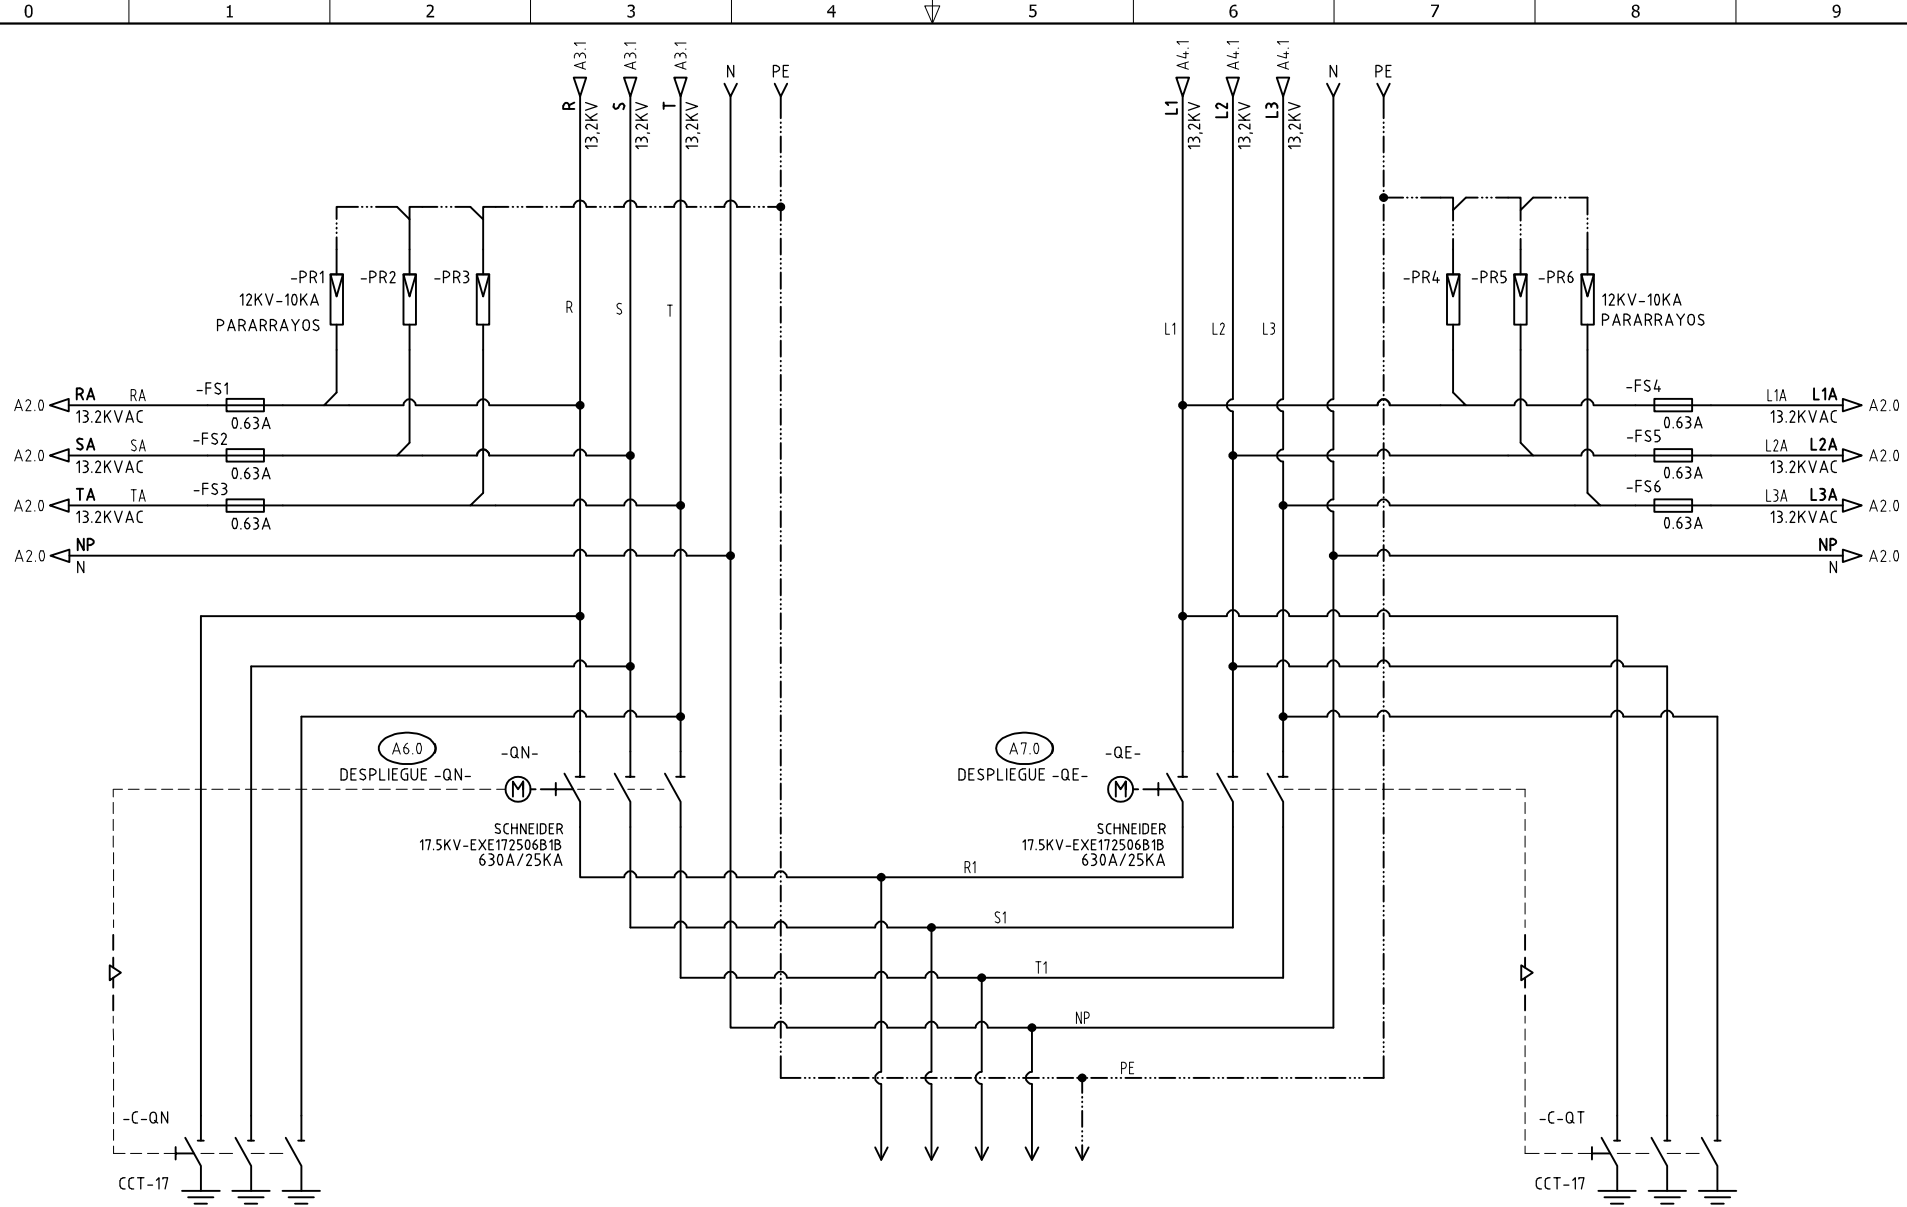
0 1 2 3 4 5 6 7 8 9

A3.1 A3.1 A3.1
R 13,2KV S 13,2KV T 13,2KV N PE

A4.1 A4.1 A4.1
L1 13,2KV L2 13,2KV L3 13,2KV N PE

-PR1 -PR2 -PR3
12KV-10KA
PARARRAYOS

R S T

L1 L2 L3

-PR4 -PR5 -PR6
12KV-10KA
PARARRAYOS

A2.0 RA RA 13.2KVAC -FS1 0.63A
A2.0 SA SA 13.2KVAC -FS2 0.63A
A2.0 TA TA 13.2KVAC -FS3 0.63A
A2.0 NP N

-FS4 0.63A L1A L1A 13.2KVAC A2.0
-FS5 0.63A L2A L2A 13.2KVAC A2.0
-FS6 0.63A L3A L3A 13.2KVAC A2.0
NP N A2.0

A6.0
DESPLIEGUE -QN-
-QN-
M
SCHNEIDER
17.5KV-EXE172506B1B
630A/25KA

A7.0
DESPLIEGUE -QE-
-QE-
M
SCHNEIDER
17.5KV-EXE172506B1B
630A/25KA

R1
S1
T1
NP
PE

-C-QN
CCT-17

-C-QT
CCT-17